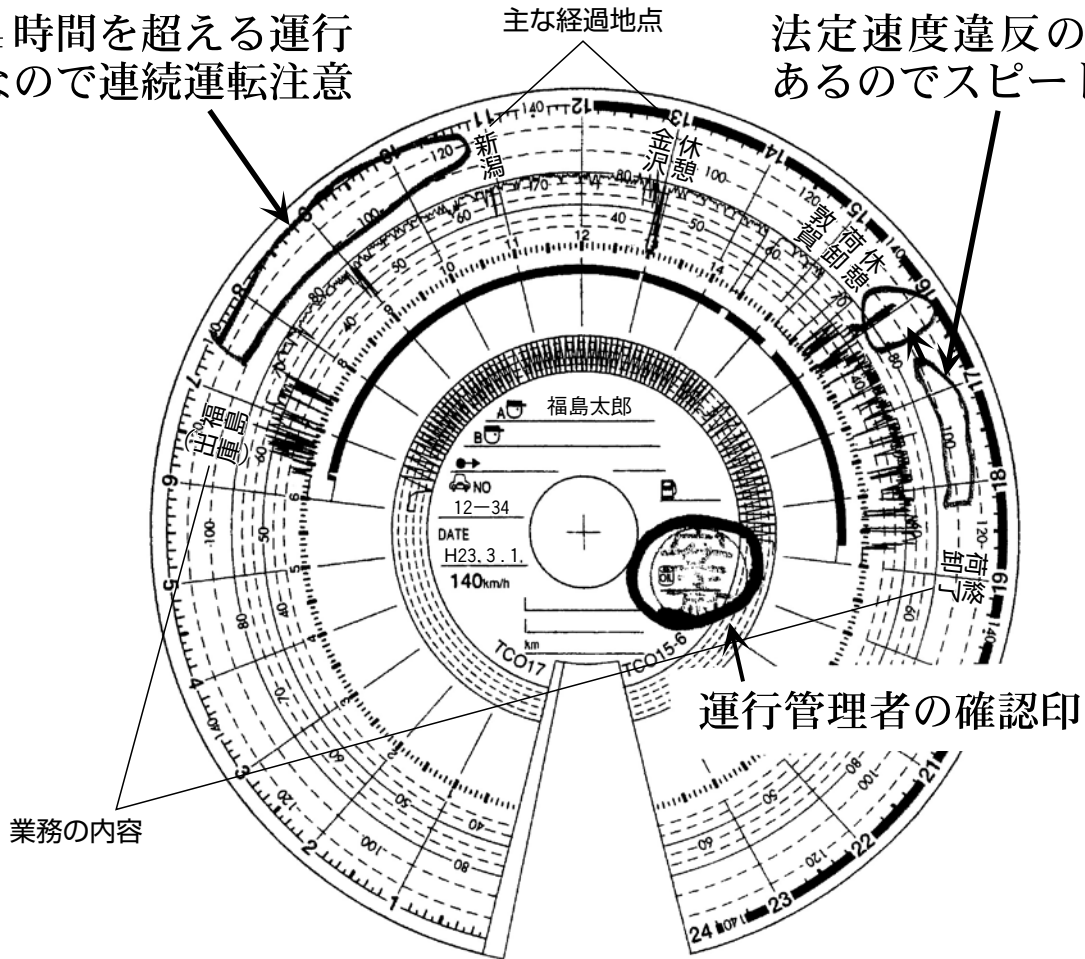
時間を超える運行
なので連続運転注意

主な経過地点

法定速度違反の
あるのでスピード

新潟
金沢
休憩
敦賀
荷卸
休憩
福島（出庫）
荷卸了

福島太郎
NO
12−34
DATE
H23. 3. 1.
140km/h
km
TCO17
TCO15-6

運行管理者の確認印

業務の内容

1
2
3
4
5
6
7
8
9
10
11
12
13
14
15
16
17
18
19
20
21
22
23
24